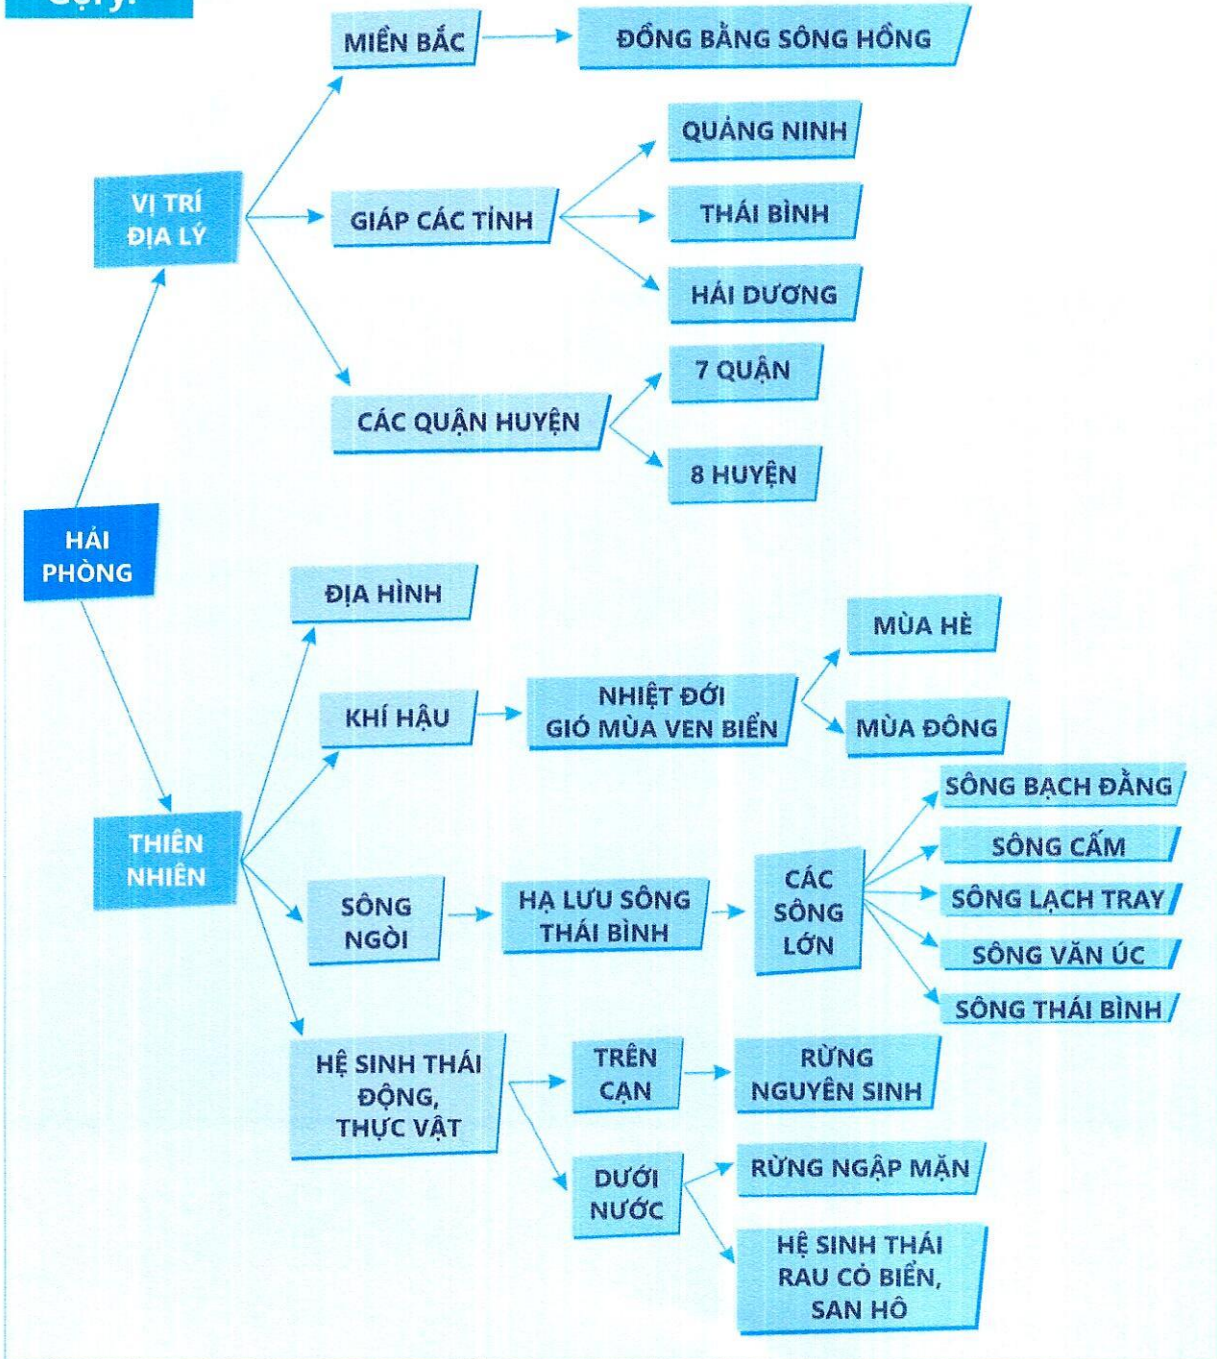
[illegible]

HẢI PHÒNG

VỊ TRÍ ĐỊA LÝ

MIỀN BẮC

ĐỒNG BẰNG SÔNG HỒNG

GIÁP CÁC TỈNH

QUẢNG NINH

THÁI BÌNH

HẢI DƯƠNG

CÁC QUẬN HUYỆN

7 QUẬN

8 HUYỆN

THIÊN NHIÊN

ĐỊA HÌNH

KHÍ HẬU

NHIỆT ĐỚI GIÓ MÙA VEN BIỂN

MÙA HÈ

MÙA ĐÔNG

SÔNG NGÒI

HẠ LƯU SÔNG THÁI BÌNH

CÁC SÔNG LỚN

SÔNG BẠCH ĐẰNG

SÔNG CẤM

SÔNG LẠCH TRAY

SÔNG VĂN ÚC

SÔNG THÁI BÌNH

HỆ SINH THÁI ĐỘNG, THỰC VẬT

TRÊN CẠN

RỪNG NGUYÊN SINH

DƯỚI NƯỚC

RỪNG NGẬP MẶN

HỆ SINH THÁI RAU CỎ BIỂN, SAN HÔ